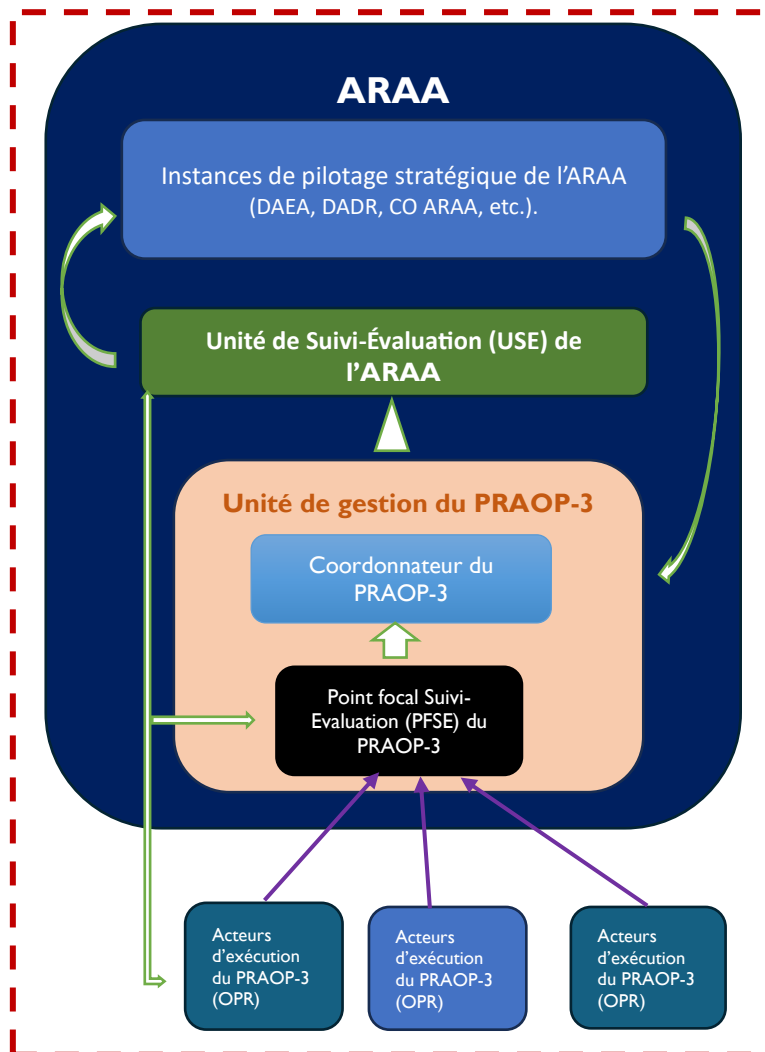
ARAA

Instances de pilotage stratégique de l'ARAA (DAEA, DADR, CO ARAA, etc.).

Unité de Suivi-Évaluation (USE) de l'ARAA

Unité de gestion du PRAOP-3

Coordonnateur du PRAOP-3

Point focal Suivi-Evaluation (PFSE) du PRAOP-3

Acteurs d'exécution du PRAOP-3 (OPR)

Acteurs d'exécution du PRAOP-3 (OPR)

Acteurs d'exécution du PRAOP-3 (OPR)